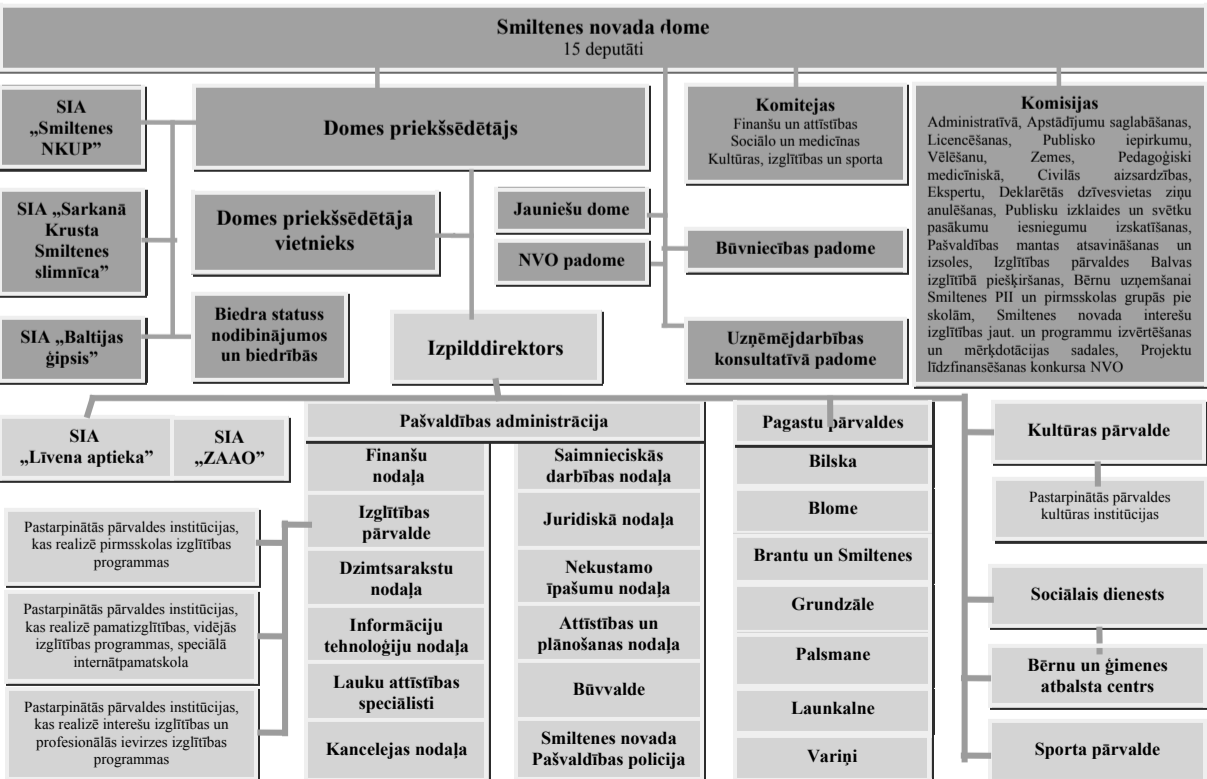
Smiltenes novada dome
15 deputāti

SIA „Smiltenes NKUP"

Domes priekšsēdētājs

Komitejas
Finanšu un attīstības
Sociālo un medicīnas
Kultūras, izglītības un sporta

Komisijas
Administratīvā, Apstādījumu saglabāšanas, Licencēšanas, Publisko iepirkumu, Vēlēšanu, Zemes, Pedagoģiski medicīniskā, Civilās aizsardzības, Ekspertu, Deklarētās dzīvesvietas ziņu anulēšanas, Publisku izklaides un svētku pasākumu iesniegumu izskatīšanas, Pašvaldības mantas atsavināšanas un izsoles, Izglītības pārvaldes Balvas izglītībā piešķiršanas, Bērnu uzņemšanai Smiltenes PII un pirmsskolas grupās pie skolām, Smiltenes novada interešu izglītības jaut. un programmu izvērtēšanas un mērķdotācijas sadales, Projektu līdzfinansēšanas konkursa NVO

SIA „Sarkanā Krusta Smiltenes slimnīca"

Domes priekšsēdētāja vietnieks

Jauniešu dome

NVO padome

Būvniecības padome

SIA „Baltijas ģipsis"

Biedra statuss nodibinājumos un biedrībās

Izpilddirektors

Uzņēmējdarbības konsultatīvā padome

SIA „Līvena aptieka"

SIA „ZAAO"

Pašvaldības administrācija

Finanšu nodaļa

Izglītības pārvalde

Dzimtsarakstu nodaļa

Informāciju tehnoloģiju nodaļa

Lauku attīstības speciālisti

Kancelejas nodaļa

Saimnieciskās darbības nodaļa

Juridiskā nodaļa

Nekustamo īpašumu nodaļa

Attīstības un plānošanas nodaļa

Būvvalde

Smiltenes novada Pašvaldības policija

Pastarpinātās pārvaldes institūcijas, kas realizē pirmsskolas izglītības programmas

Pastarpinātās pārvaldes institūcijas, kas realizē pamatizglītības, vidējās izglītības programmas, speciālā internātpamatskola

Pastarpinātās pārvaldes institūcijas, kas realizē interešu izglītības un profesionālās ievirzes izglītības programmas

Pagastu pārvaldes

Bilska

Blome

Brantu un Smiltenes

Grundzāle

Palsmane

Launkalne

Variņi

Kultūras pārvalde

Pastarpinātās pārvaldes kultūras institūcijas

Sociālais dienests

Bērnu un ģimenes atbalsta centrs

Sporta pārvalde